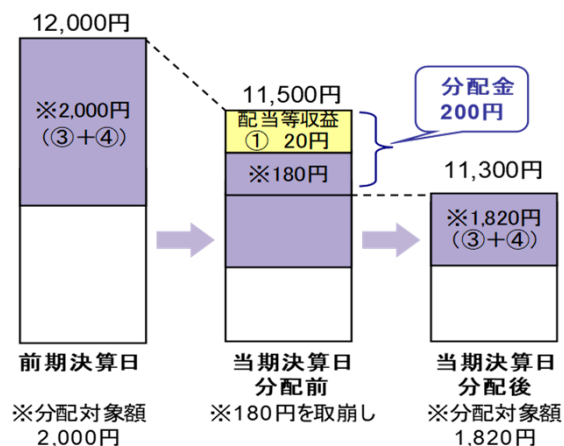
12,000円

※2,000円
（③＋④）

11,500円

配当等収益
① 20円

※180円

分配金
200円

11,300円

※1,820円
（③＋④）

前期決算日

当期決算日
分配前

当期決算日
分配後

※分配対象額
2,000円

※180円を取崩し

※分配対象額
1,820円